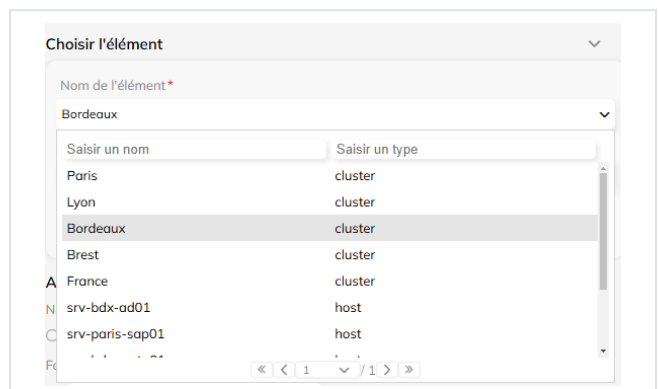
Choisir l'élément

Nom de l'élément*

Bordeaux

| Saisir un nom | Saisir un type |
|---|---|
| Paris | cluster |
| Lyon | cluster |
| Bordeaux | cluster |
| Brest | cluster |
| France | cluster |
| srv-bdx-ad01 | host |
| srv-paris-sap01 | host |
| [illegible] | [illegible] |

A
N
C
Fo

« ‹ 1 / 1 › »